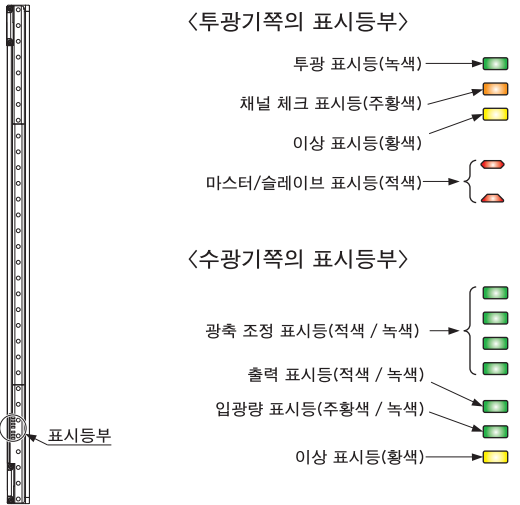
〈투광기쪽의 표시등부〉

투광 표시등(녹색)

채널 체크 표시등(주황색)

이상 표시등(황색)

마스터/슬레이브 표시등(적색)

〈수광기쪽의 표시등부〉

광축 조정 표시등(적색 / 녹색)

출력 표시등(적색 / 녹색)

입광량 표시등(주황색 / 녹색)

이상 표시등(황색)

표시등부